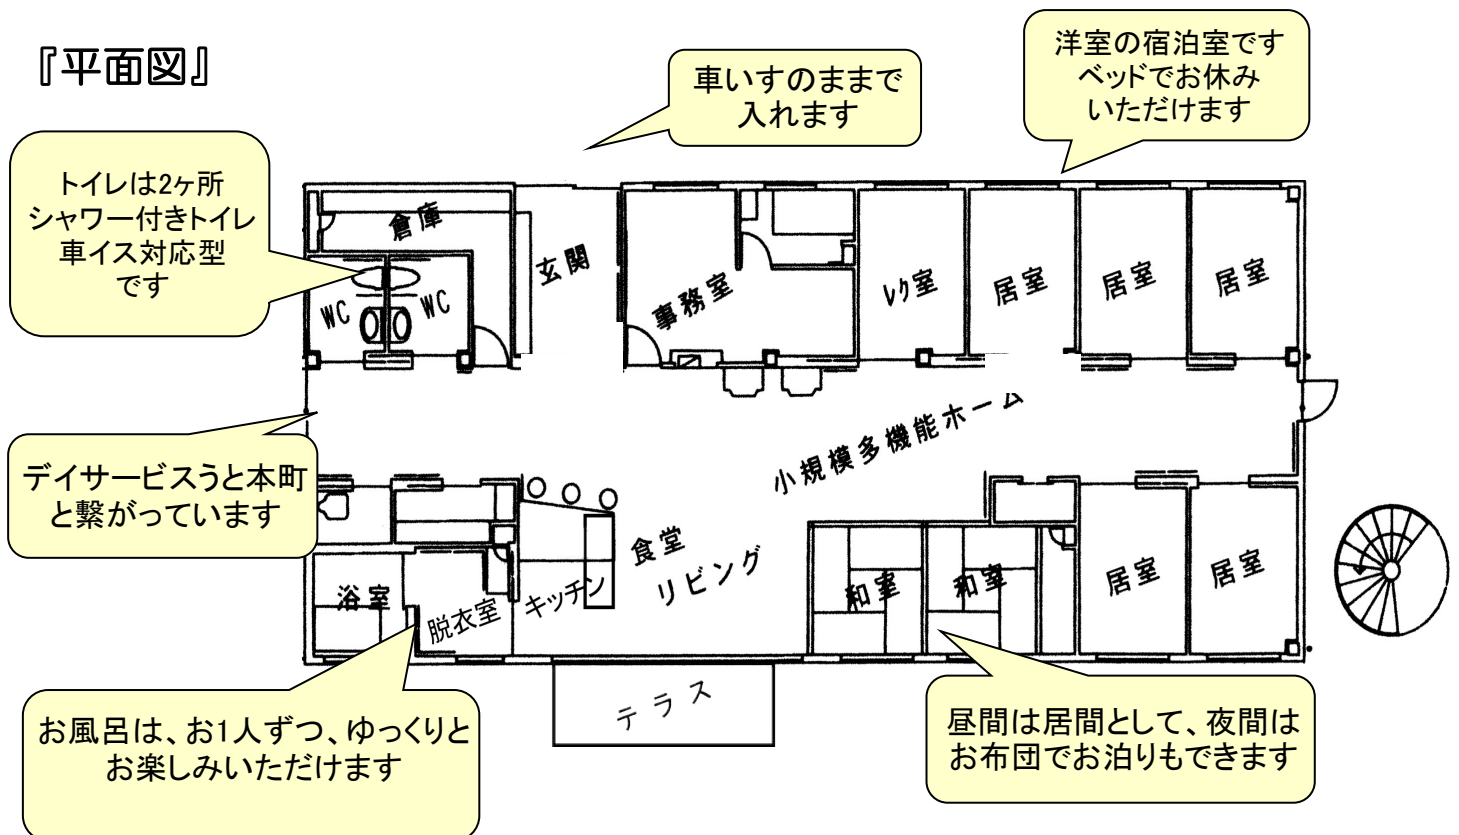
『平面図』

車いすのままで入れます

洋室の宿泊室です ベッドでお休みいただけます

トイレは2ヶ所 シャワー付きトイレ 車イス対応型 です

倉庫

玄関

WC

WC

事務室

レク室

居室

居室

居室

小規模多機能ホーム

デイサービスうと本町と繋がっています

食堂

リビング

浴室

脱衣室

キッチン

和室

和室

居室

居室

テラス

お風呂は、お1人ずつ、ゆっくりとお楽しみいただけます

昼間は居間として、夜間はお布団でお泊りもできます